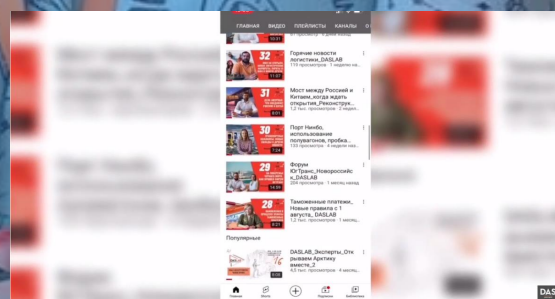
ГЛАВНАЯ ВИДЕО ПЛЕЙЛИСТЫ КАНАЛЫ

32
Горячие новости логистики_DASLAB
115 просмотров · 2 недели назад
11:07

31
Мост между Россией и Китаем_когда ждать открытия_Реконструк...
1,2 тыс. просмотров · 3 недели назад
8:01

30
Порт Нинбо, использование полувагонов, пробка...
138 просмотров · 4 недели назад
7:24

29
Форум ЮгТранс_Новороссийск_DASLAB
204 просмотра · 1 месяц назад
14:34

28
Таможенные платежи_Новые правила с 1 августа_ DASLAB
1,2 тыс. просмотров · 1 месяц назад
6:31

Популярные

DASLAB_Эксперты_Открываем Арктику вместе_2
4,5 тыс. просмотров · 4 месяца назад
5:09

Главная Shorts Подписки Библиотека

DAS